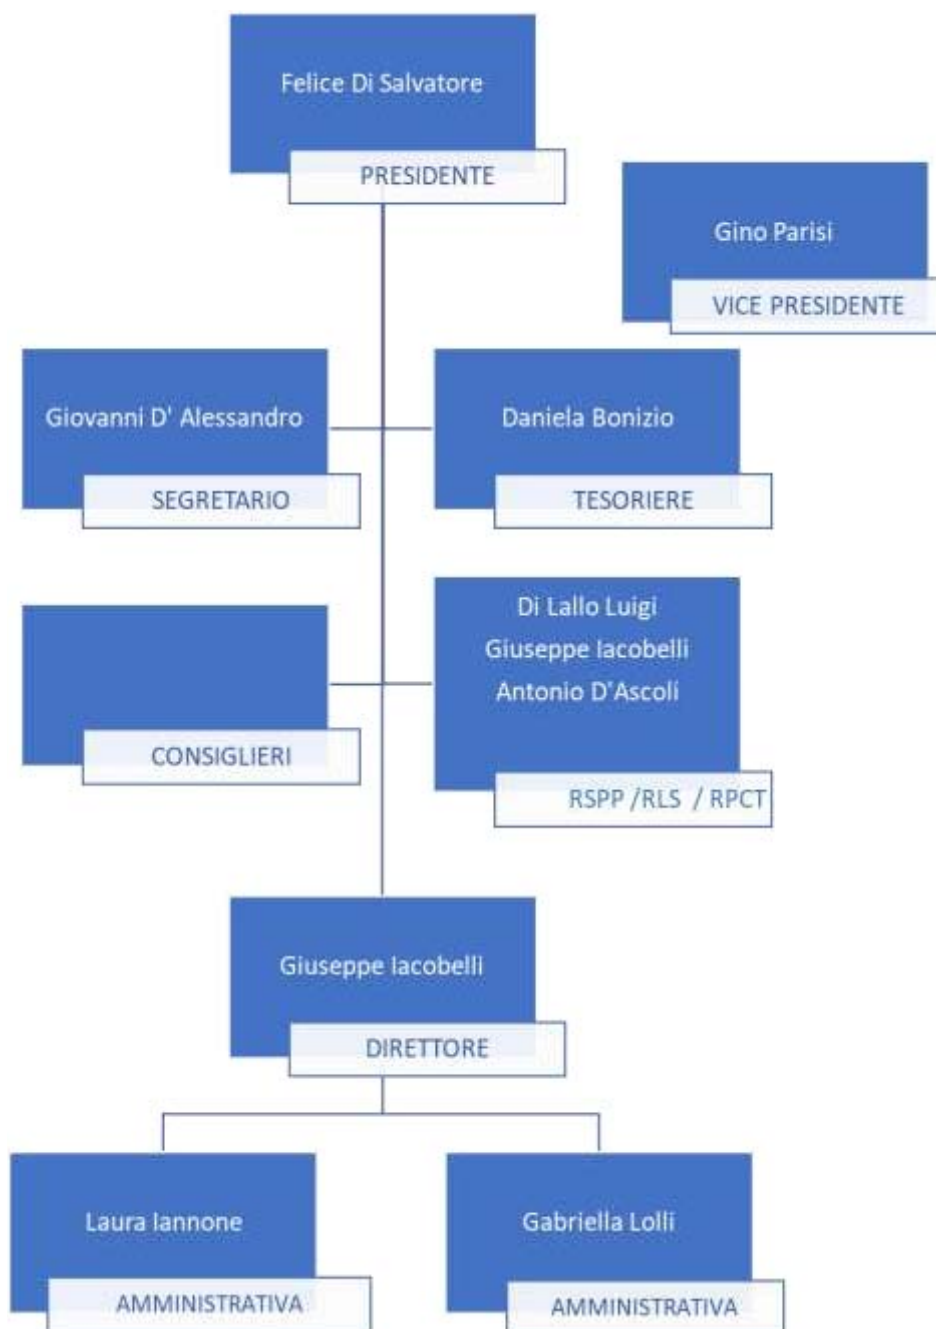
Felice Di Salvatore
PRESIDENTE

Gino Parisi
VICE PRESIDENTE

Giovanni D' Alessandro
SEGRETARIO

Daniela Bonizio
TESORIERE

CONSIGLIERI

Di Lallo Luigi
Giuseppe Iacobelli
Antonio D'Ascoli
RSPP /RLS / RPCT

Giuseppe Iacobelli
DIRETTORE

Laura Iannone
AMMINISTRATIVA

Gabriella Lolli
AMMINISTRATIVA